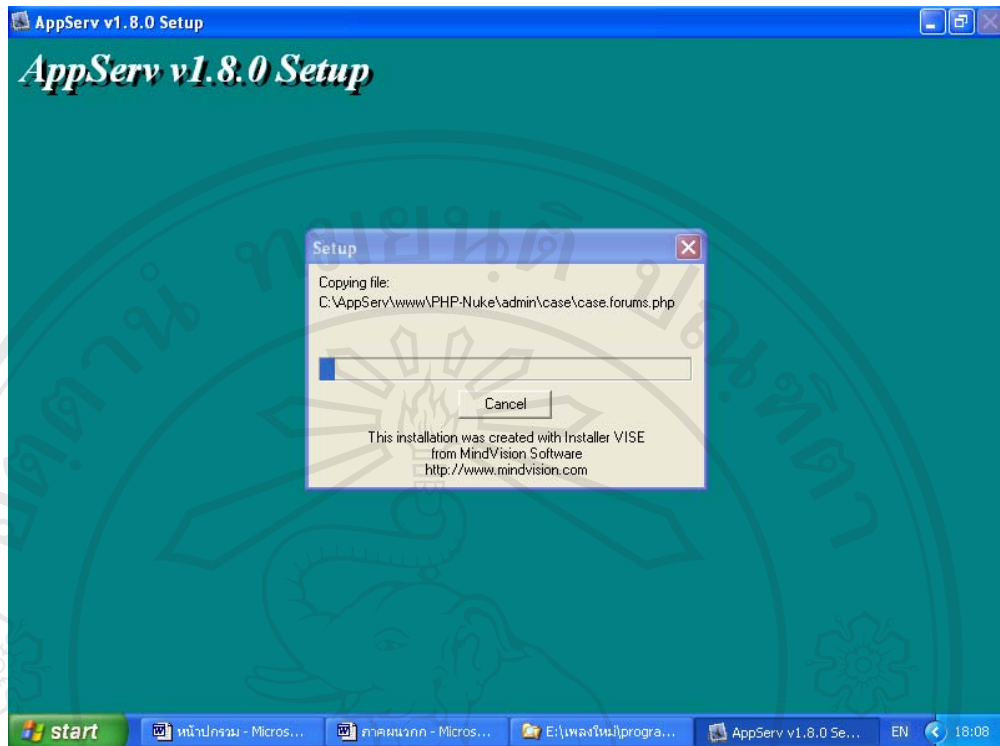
AppServ v1.8.0 Setup

AppServ v1.8.0 Setup

Setup

Copying file:
C:\AppServ\www\PHP-Nuke\admin\case\case.forums.php

Cancel

This installation was created with Installer VISE
from MindVision Software
http://www.mindvision.com

start | หน้าปกรวม - Micros... | ภาคผนวกก - Micros... | E:\เพลงใหม่\progra... | AppServ v1.8.0 Se... | EN | 18:08